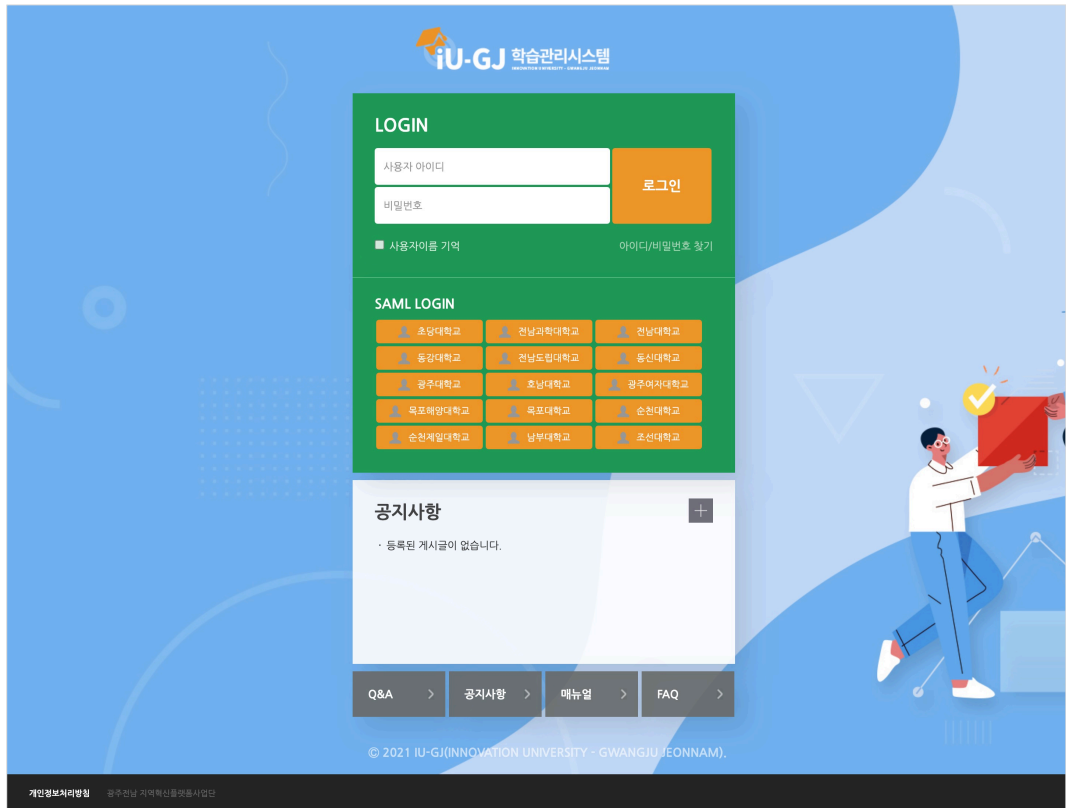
iU-GJ 학습관리시스템
INNOVATION UNIVERSITY · GWANGJU JEONNAM

LOGIN

사용자 아이디

비밀번호

로그인

사용자이름 기억

아이디/비밀번호 찾기

SAML LOGIN

| 초당대학교 | 전남과학대학교 | 전남대학교 |
|---|---|---|
| 동강대학교 | 전남도립대학교 | 동신대학교 |
| 광주대학교 | 호남대학교 | 광주여자대학교 |
| 목포해양대학교 | 목포대학교 | 순천대학교 |
| 순천제일대학교 | 남부대학교 | 조선대학교 |

공지사항

· 등록된 게시글이 없습니다.

Q&A
공지사항
매뉴얼
FAQ

© 2021 IU-GJ(INNOVATION UNIVERSITY - GWANGJU JEONNAM).

개인정보처리방침 광주전남 지역혁신플랫폼사업단